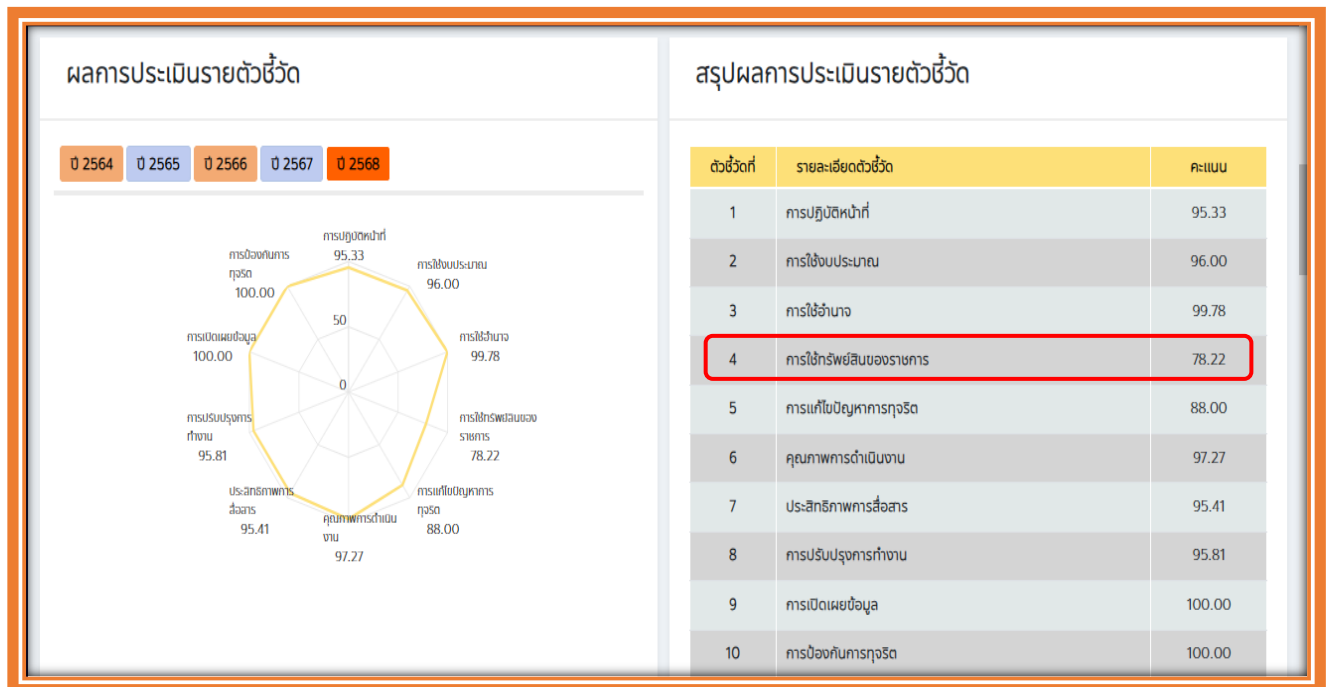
ผลการประเมินรายตัวชี้วัด

ปี 2564 ปี 2565 ปี 2566 ปี 2567 ปี 2568

การปฏิบัติหน้าที่
95.33

การใช้งบประมาณ
96.00

การใช้อำนาจ
99.78

การใช้ทรัพย์สินของราชการ
78.22

การแก้ไขปัญหาการทุจริต
88.00

คุณภาพการดำเนินงาน
97.27

ประสิทธิภาพการสื่อสาร
95.41

การปรับปรุงการทำงาน
95.81

การเปิดเผยข้อมูล
100.00

การป้องกันการทุจริต
100.00

50
0

สรุปผลการประเมินรายตัวชี้วัด

| ตัวชี้วัดที่ | รายละเอียดตัวชี้วัด | คะแนน |
|---|---|---|
| 1 | การปฏิบัติหน้าที่ | 95.33 |
| 2 | การใช้งบประมาณ | 96.00 |
| 3 | การใช้อำนาจ | 99.78 |
| 4 | การใช้ทรัพย์สินของราชการ | 78.22 |
| 5 | การแก้ไขปัญหาการทุจริต | 88.00 |
| 6 | คุณภาพการดำเนินงาน | 97.27 |
| 7 | ประสิทธิภาพการสื่อสาร | 95.41 |
| 8 | การปรับปรุงการทำงาน | 95.81 |
| 9 | การเปิดเผยข้อมูล | 100.00 |
| 10 | การป้องกันการทุจริต | 100.00 |